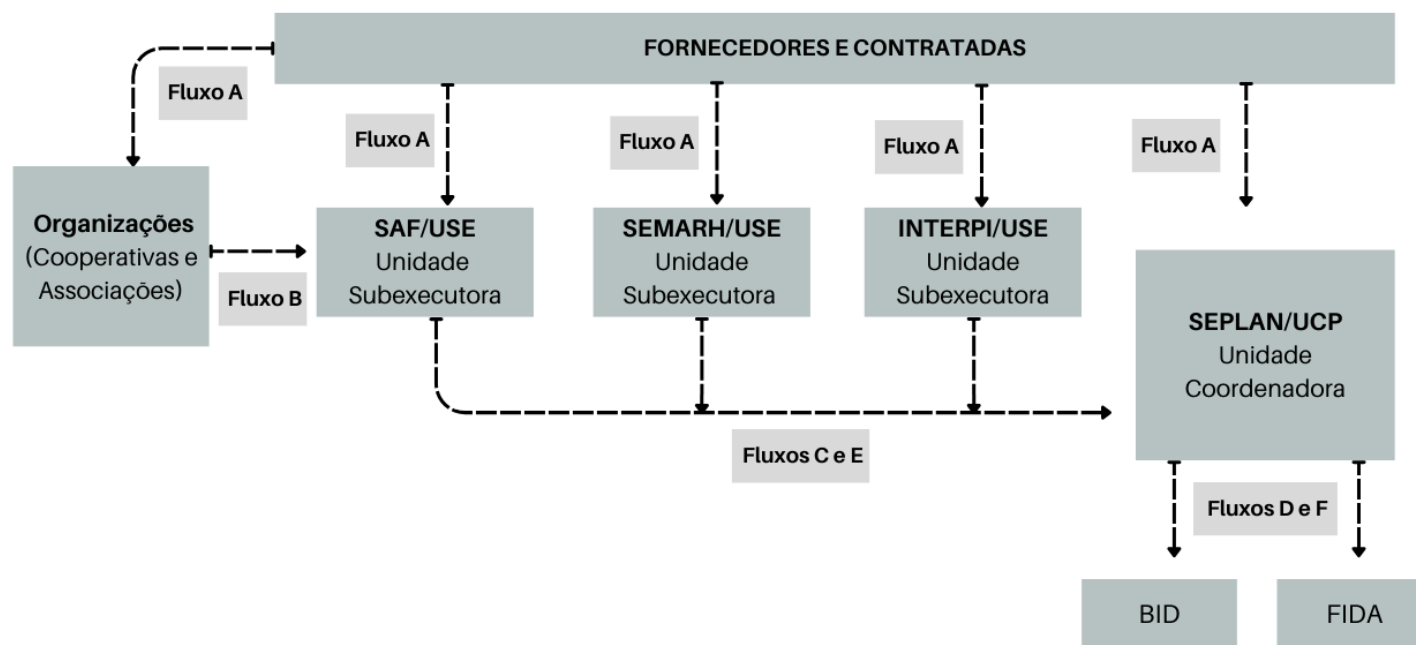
FORNECEDORES E CONTRATADAS

Fluxo A

Fluxo A

Fluxo A

Fluxo A

Fluxo A

Organizações
(Cooperativas e Associações)

Fluxo B

SAF/USE
Unidade
Subexecutora

SEMARH/USE
Unidade
Subexecutora

INTERPI/USE
Unidade
Subexecutora

SEPLAN/UCP
Unidade
Coordenadora

Fluxos C e E

Fluxos D e F

BID

FIDA